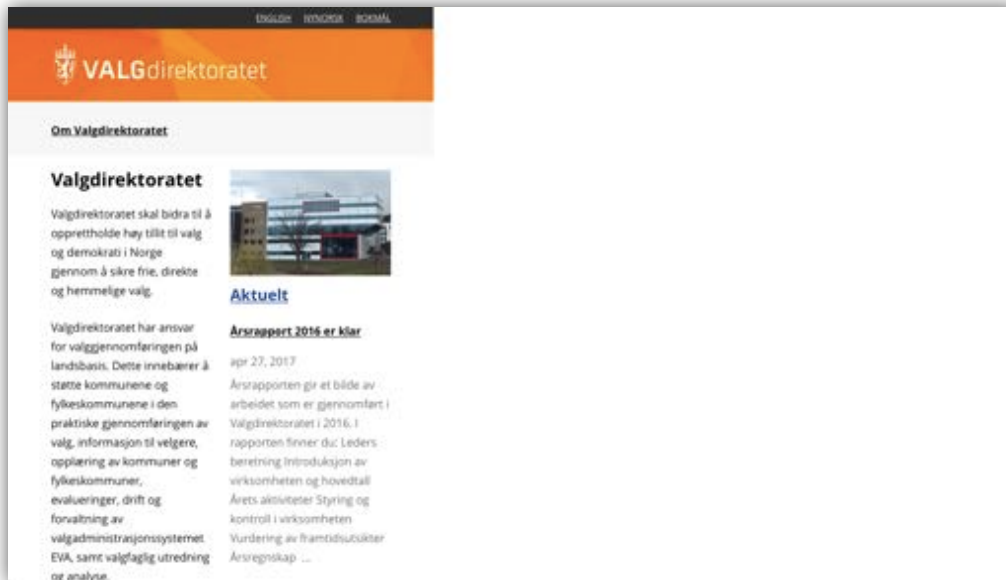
ENGLISH NYNORSK BOKMÅL

VALGdirektoratet

Om Valgdirektoratet

Valgdirektoratet

Valgdirektoratet skal bidra til å opprettholde høy tillit til valg og demokrati i Norge gjennom å sikre frie, direkte og hemmelige valg.

Valgdirektoratet har ansvar for valggjennomføringen på landsbasis. Dette innebærer å støtte kommunene og fylkeskommunene i den praktiske gjennomføringen av valg, informasjon til velgere, opplæring av kommuner og fylkeskommuner, evalueringer, drift og forvaltning av valgadministrasjonssystemet EVA, samt valgfaglig utredning og analyse.

Aktuelt

Årsrapport 2016 er klar

apr 27, 2017

Årsrapporten gir et bilde av arbeidet som er gjennomført i Valgdirektoratet i 2016. I rapporten finner du: Leders beretning Introduksjon av virksomheten og hovedtall Årets aktiviteter Styring og kontroll i virksomheten Vurdering av framtidsutsikter Årsregnskap ...